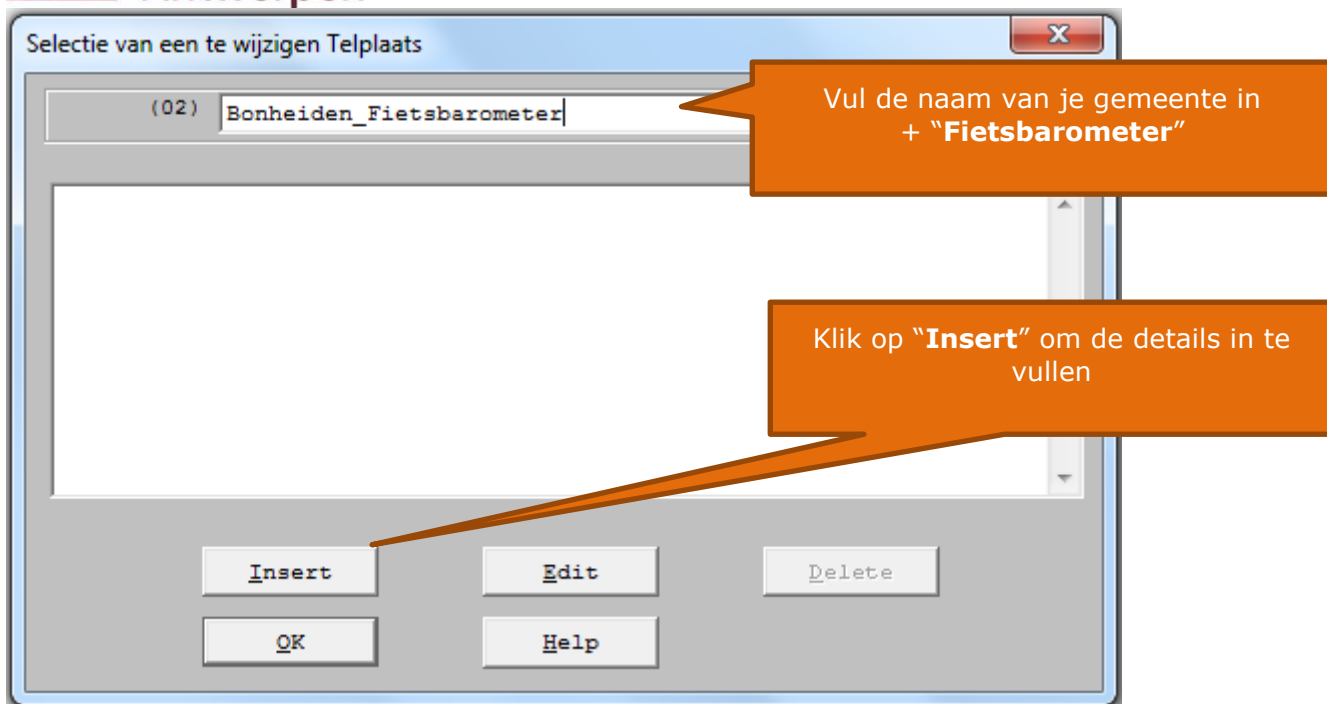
Selectie van een te wijzigen Telplaats

X

(02) Bonheiden_Fietsbarometer

Vul de naam van je gemeente in + “Fietsbarometer”

Klik op “Insert” om de details in te vullen

Insert

Edit

Delete

OK

Help